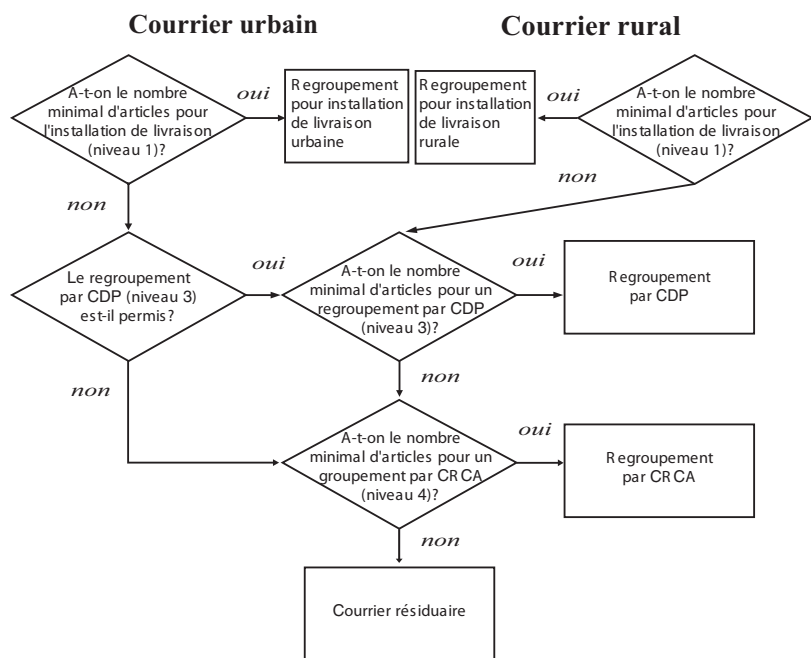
Courrier urbain

Courrier rural

A-t-on le nombre minimal d'articles pour l'installation de livraison (niveau 1)?

oui

Regroupement pour installation de livraison urbaine

Regroupement pour installation de livraison rurale

oui

A-t-on le nombre minimal d'articles pour l'installation de livraison (niveau 1)?

non

non

Le regroupement par CDP (niveau 3) est-il permis?

oui

A-t-on le nombre minimal d'articles pour un regroupement par CDP (niveau 3)?

oui

Regroupement par CDP

non

non

A-t-on le nombre minimal d'articles pour un groupement par CRCA (niveau 4)?

oui

Regroupement par CRCA

non

Courrier résiduaire